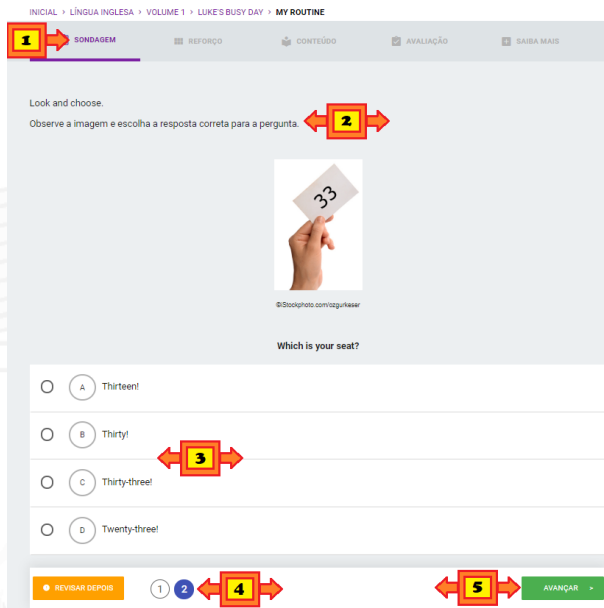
INICIAL › LÍNGUA INGLESA › VOLUME 1 › LUKE'S BUSY DAY › MY ROUTINE

1 SONDAGEM | REFORÇO | CONTEÚDO | AVALIAÇÃO | SAIBA MAIS

Look and choose.

Observe a imagem e escolha a resposta correta para a pergunta. 2

33

©iStockphoto.com/ozgurkeser

Which is your seat?

A Thirteen!

B Thirty!

3

C Thirty-three!

D Twenty-three!

REVISAR DEPOIS 1 2 4 5 AVANÇAR